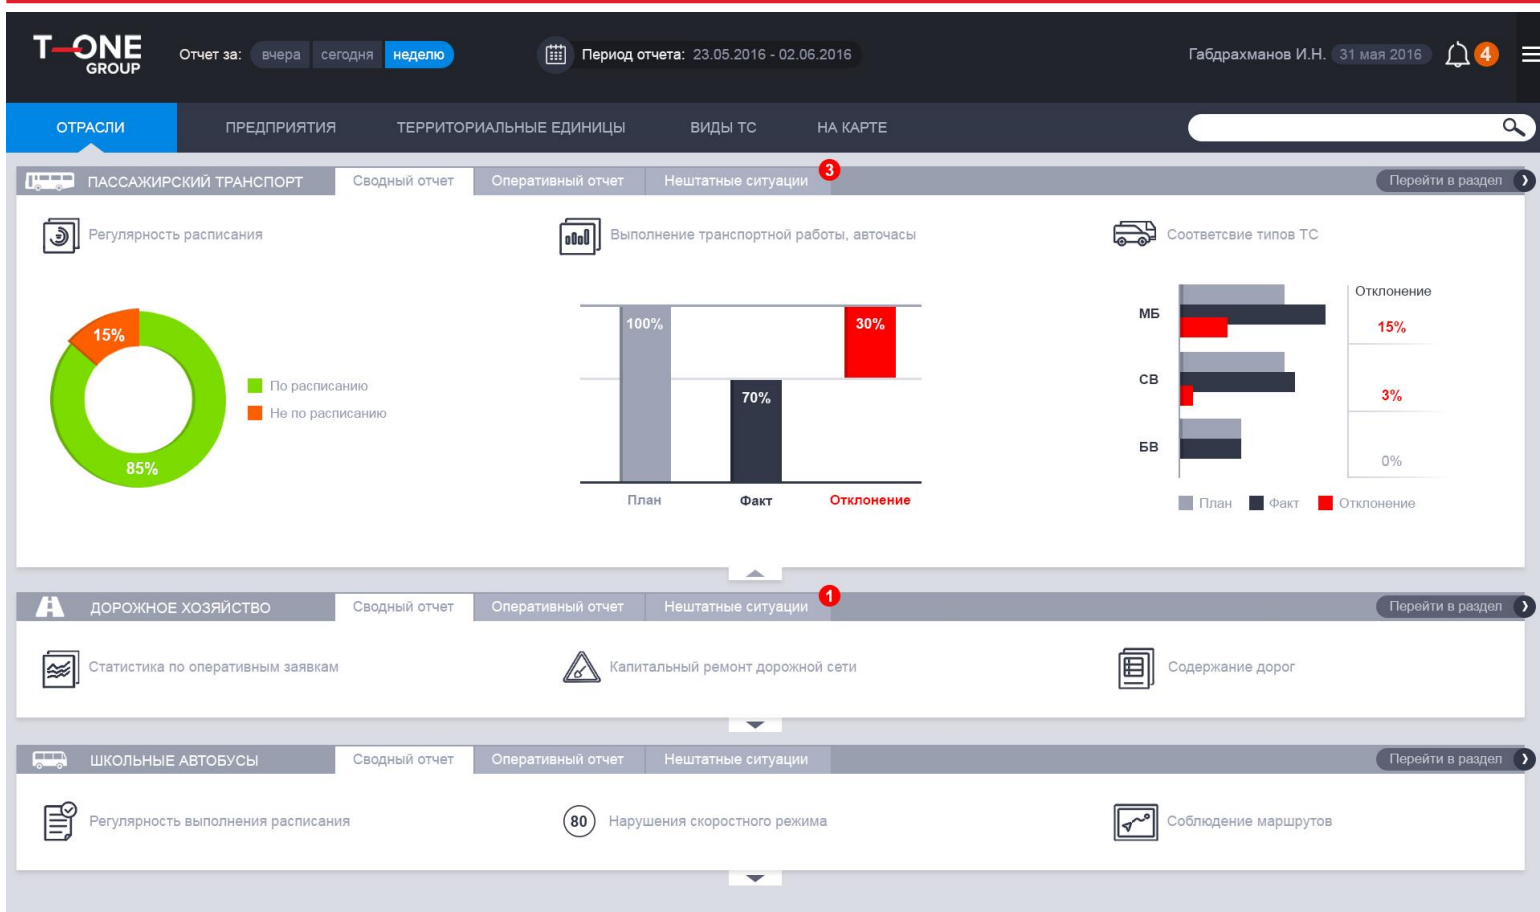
T—ONE GROUP

Отчет за: вчера сегодня неделю

Период отчета: 23.05.2016 - 02.06.2016

Габдрахманов И.Н. 31 мая 2016 4

ОТРАСЛИ ПРЕДПРИЯТИЯ ТЕРРИТОРИАЛЬНЫЕ ЕДИНИЦЫ ВИДЫ ТС НА КАРТЕ

ПАССАЖИРСКИЙ ТРАНСПОРТ Сводный отчет Оперативный отчет Нештатные ситуации 3 Перейти в раздел

Регулярность расписания

15%
85%

По расписанию
Не по расписанию

Выполнение транспортной работы, авточасы

100%
70%
30%

План Факт Отклонение

Соответсвие типов ТС

Отклонение

МБ 15%
СВ 3%
БВ 0%

План Факт Отклонение

ДОРОЖНОЕ ХОЗЯЙСТВО Сводный отчет Оперативный отчет Нештатные ситуации 1 Перейти в раздел

Статистика по оперативным заявкам

Капитальный ремонт дорожной сети

Содержание дорог

ШКОЛЬНЫЕ АВТОБУСЫ Сводный отчет Оперативный отчет Нештатные ситуации Перейти в раздел

Регулярность выполнения расписания

80 Нарушения скоростного режима

Соблюдение маршрутов